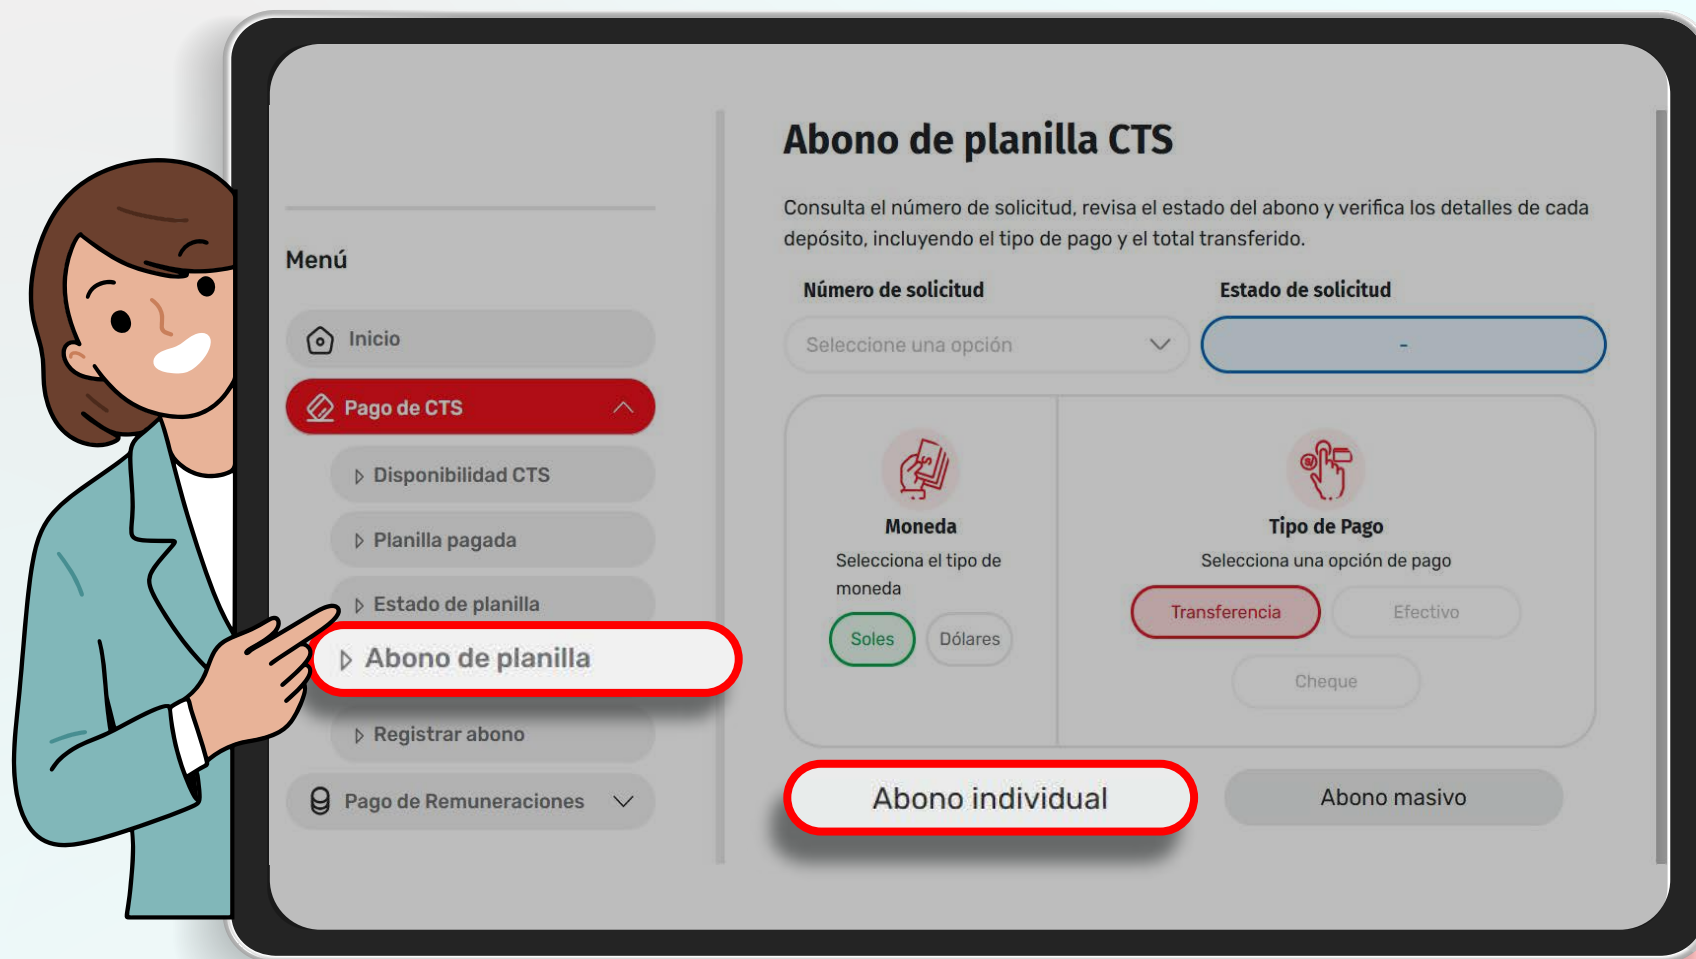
Menú

Inicio

Pago de CTS

Disponibilidad CTS

Planilla pagada

Estado de planilla

Abono de planilla

Registrar abono

Pago de Remuneraciones

Abono de planilla CTS

Consulta el número de solicitud, revisa el estado del abono y verifica los detalles de cada depósito, incluyendo el tipo de pago y el total transferido.

Número de solicitud

Seleccione una opción

Estado de solicitud

-

Moneda

Selecciona el tipo de moneda

Soles

Dólares

Tipo de Pago

Selecciona una opción de pago

Transferencia

Efectivo

Cheque

Abono individual

Abono masivo